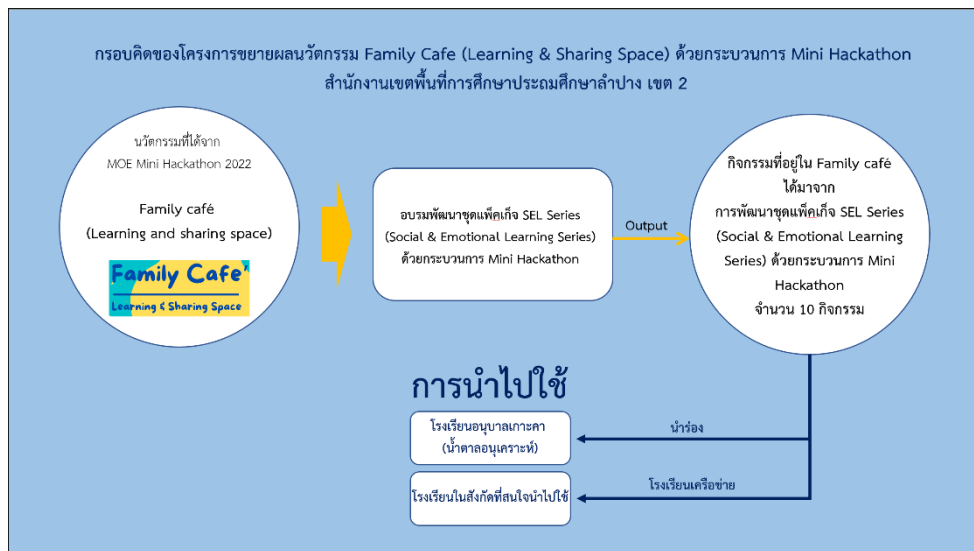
กรอบคิดของโครงการขยายผลนวัตกรรม Family Cafe (Learning & Sharing Space) ด้วยกระบวนการ Mini Hackathon
สำนักงานเขตพื้นที่การศึกษาประถมศึกษาลำปาง เขต 2

นวัตกรรมที่ได้จาก
MOE Mini Hackathon 2022

Family café
(Learning and sharing space)

Family Cafe
Learning & Sharing Space

อบรมพัฒนาชุดแพ็คเก็จ SEL Series (Social & Emotional Learning Series) ด้วยกระบวนการ Mini Hackathon

Output

กิจกรรมที่อยู่ใน Family café ได้มาจาก การพัฒนาชุดแพ็คเก็จ SEL Series (Social & Emotional Learning Series) ด้วยกระบวนการ Mini Hackathon จำนวน 10 กิจกรรม

การนำไปใช้

โรงเรียนอนุบาลเกาะคา (น้ำตาลอนุเคราะห์)

นำร่อง

โรงเรียนในสังกัดที่สนใจนำไปใช้

โรงเรียนเครือข่าย